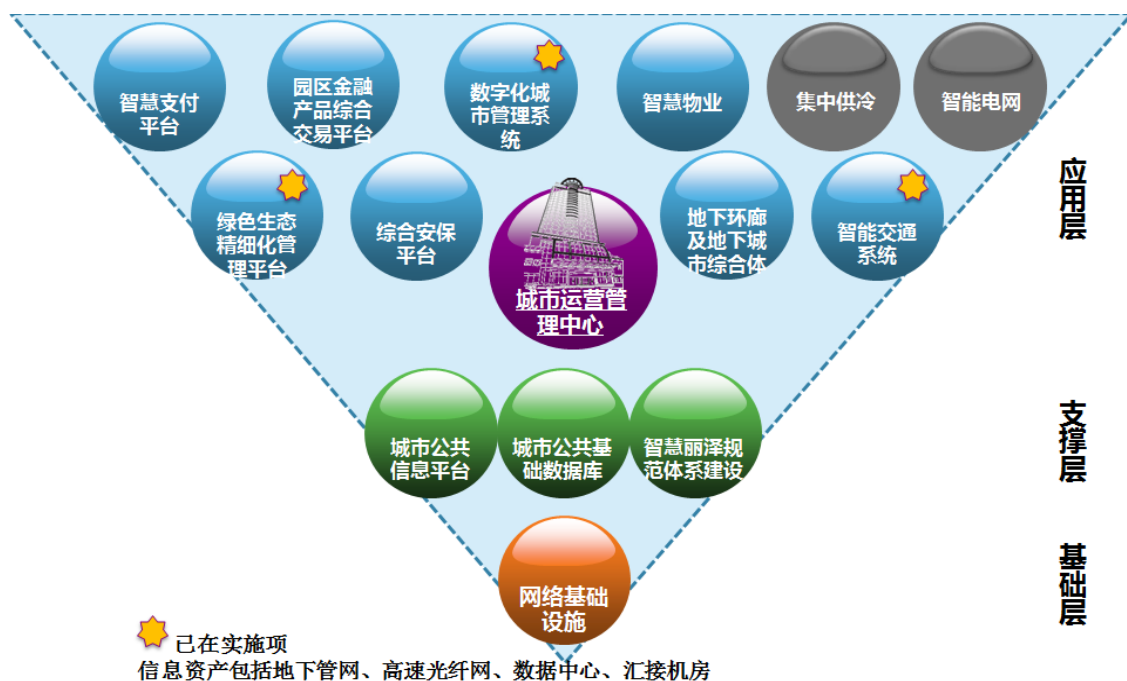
智慧支付平台

园区金融产品综合交易平台

数字化城市管理系统

智慧物业

集中供冷

智能电网

应用层

绿色生态精细化管理平台

综合安保平台

城市运营管理中心

地下环廊及地下城市综合体

智能交通系统

城市公共信息平台

城市公共基础数据库

智慧丽泽规范体系建设

支撑层

网络基础设施

基础层

已在实施项

信息资产包括地下管网、高速光纤网、数据中心、汇接机房